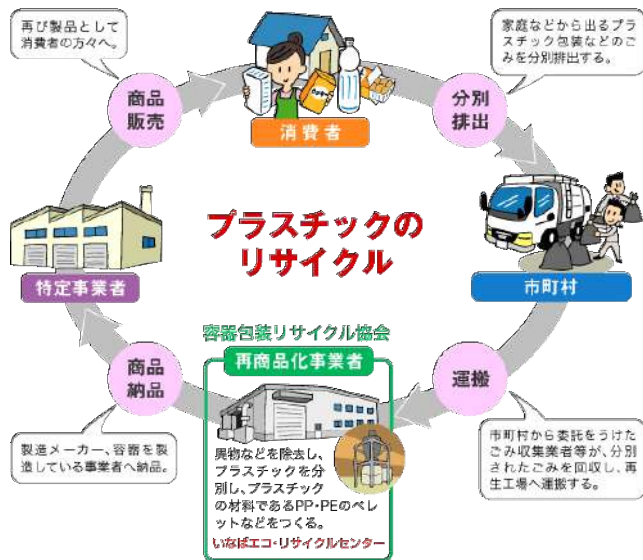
再び製品として消費者の方々へ。

商品販売

消費者

家庭などから出るプラスチック包装などのごみを分別排出する。

分別排出

プラスチックのリサイクル

特定事業者

市町村

容器包装リサイクル協会

再商品化事業者

商品納品

運搬

製造メーカー、容器を製造している事業者へ納品。

異物などを除去し、プラスチックを分別し、プラスチックの材料であるPP・PEのペレットなどをつくる。

いなばエコ・リサイクルセンター

市町村から委託をうけたごみ収集業者等が、分別されたごみを回収し、再生工場へ運搬する。